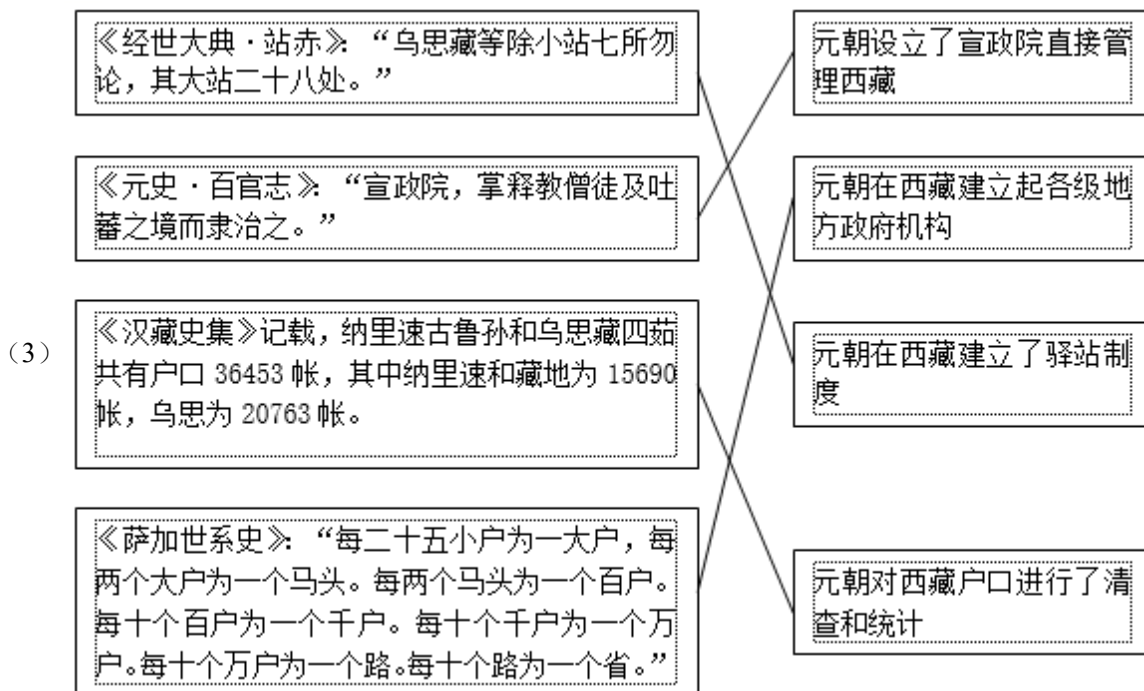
（3）

《经世大典·站赤》："乌思藏等除小站七所勿论，其大站二十八处。"

《元史·百官志》："宣政院，掌释教僧徒及吐蕃之境而隶治之。"

《汉藏史集》记载，纳里速古鲁孙和乌思藏四茹共有户口 36453 帐，其中纳里速和藏地为 15690 帐，乌思为 20763 帐。

《萨加世系史》："每二十五小户为一大户，每两个大户为一个马头。每两个马头为一个百户。每十个百户为一个千户。每十个千户为一个万户。每十个万户为一个路。每十个路为一个省。"

元朝设立了宣政院直接管理西藏

元朝在西藏建立起各级地方政府机构

元朝在西藏建立了驿站制度

元朝对西藏户口进行了清查和统计